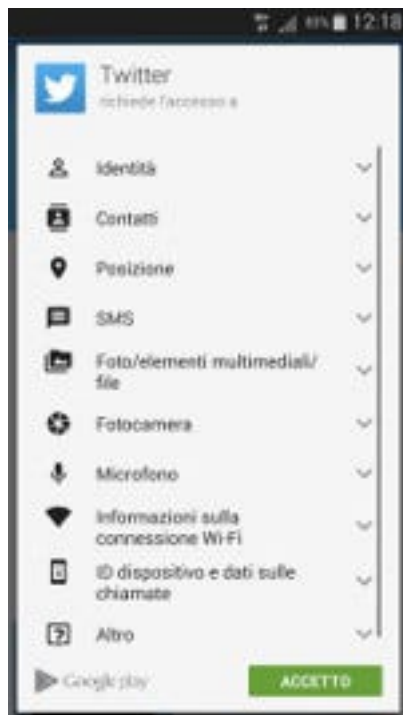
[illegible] 12:18

Twitter
richiede l'accesso a

Identità

Contatti

Posizione

SMS

Foto/elementi multimediali/file

Fotocamera

Microfono

Informazioni sulla connessione Wi-Fi

ID dispositivo e dati sulle chiamate

Altro

Google play

ACCETTO